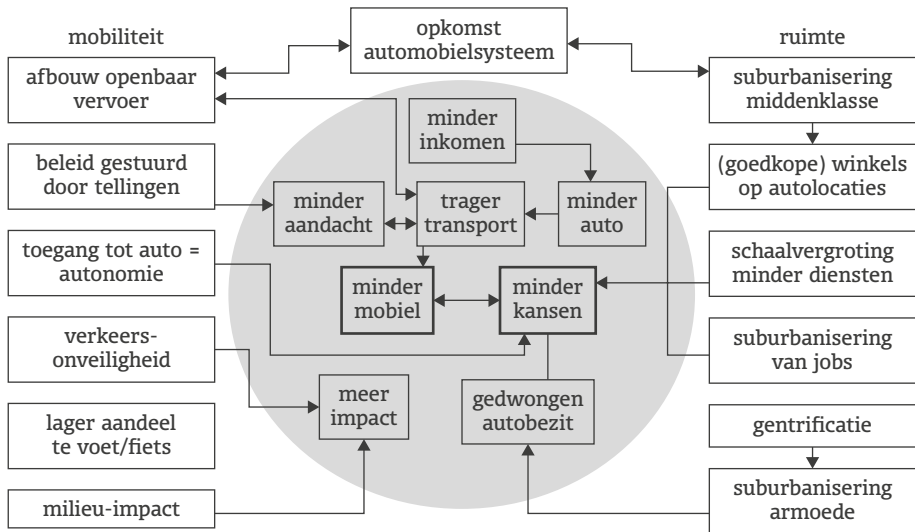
mobiliteit

opkomst automobielsysteem

ruimte

afbouw openbaar vervoer

suburbanisering middenklasse

minder inkomen

beleid gestuurd door tellingen

minder aandacht

trager transport

minder auto

(goedkope) winkels op autolocaties

toegang tot auto = autonomie

minder mobiel

minder kansen

schaalvergroting minder diensten

verkeers-onveiligheid

suburbanisering van jobs

meer impact

gedwongen autobezit

lager aandeel te voet/fiets

gentrificatie

milieu-impact

suburbanisering armoede